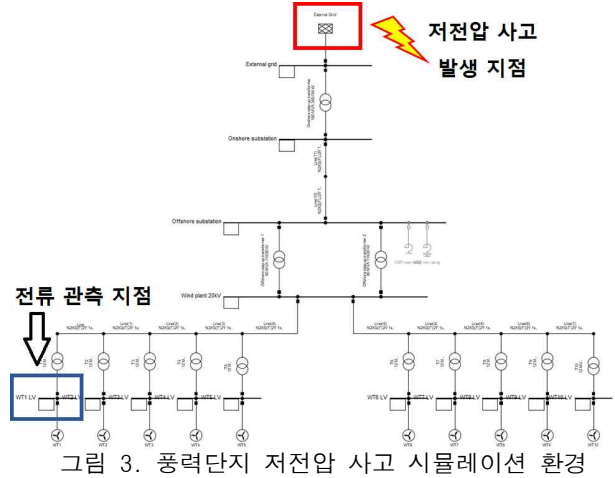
External Grid

저전압 사고 발생 지점

External grid

Onshore substation

Offshore substation

Wind plant 29kV

전류 관측 지점

WT1 LV

WT2 LV

WT3 LV

WT4 LV

WT5 LV

WT6 LV

WT7 LV

WT8 LV

WT9 LV

WT10 LV

WT1

WT2

WT3

WT4

WT5

WT6

WT7

WT8

WT9

WT10

그림 3. 풍력단지 저전압 사고 시뮬레이션 환경